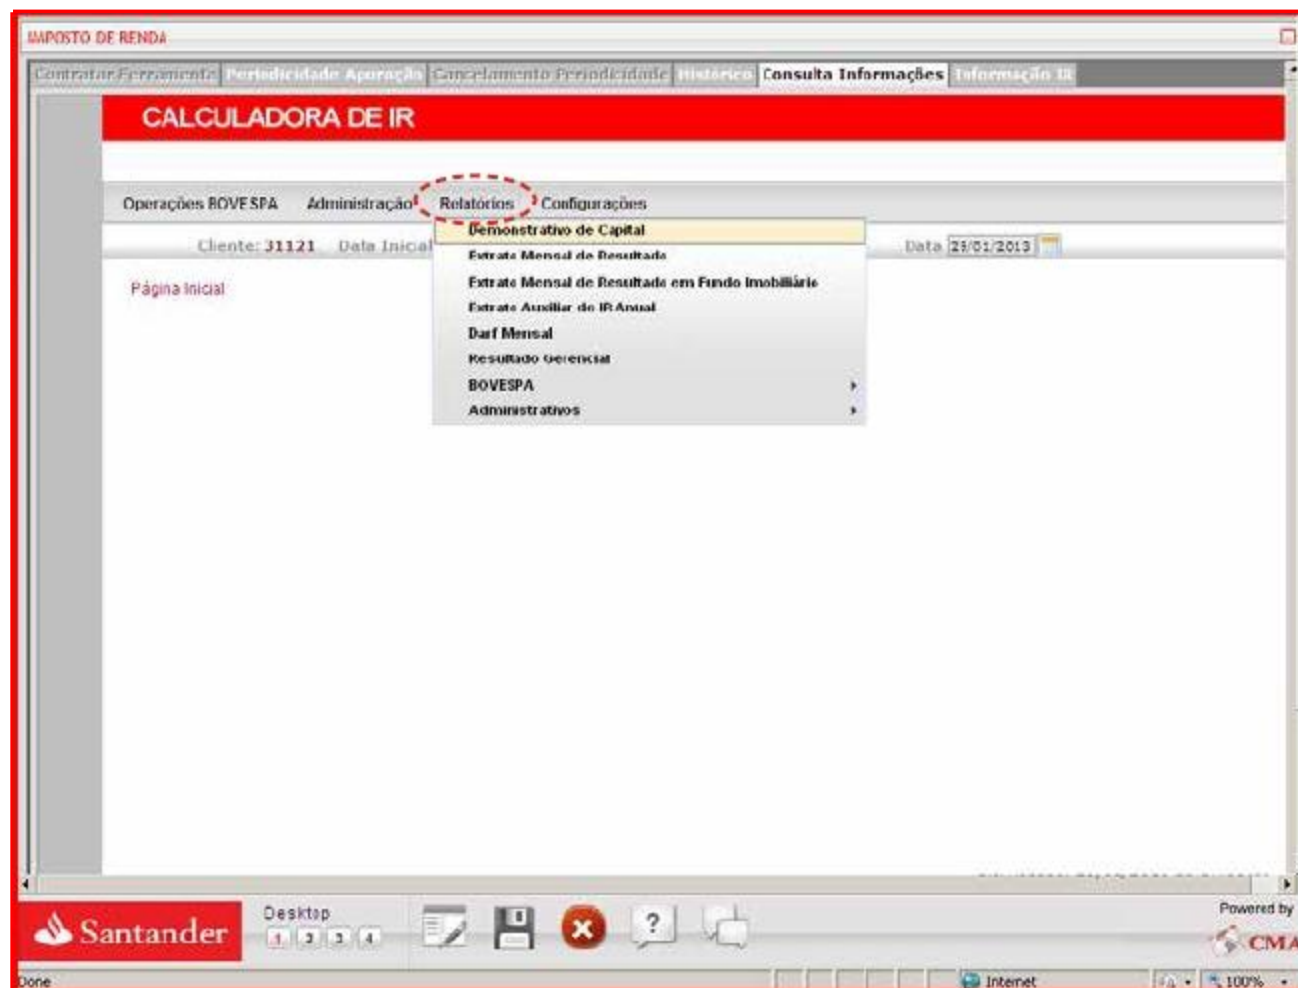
IMPOSTO DE RENDA

Contratar Ferramenta | Periodicidade Apuração | Cancelamento Periodicidade | Histórico | Consulta Informações | Informação IR

CALCULADORA DE IR

Operações BOVESPA Administração Relatórios Configurações

Cliente: 31121 Data Inicial

Data 23/01/2013

Página Inicial

Demonstrativo de Capital
Extrato Mensal de Resultado
Extrato Mensal de Resultado em Fundo Imobiliário
Extrato Auxiliar de IR Anual
Darf Mensal
Resultado Gerencial
BOVESPA
Administrativos

Santander

Desktop
1 2 3 4

Powered by
CMA

Done

Internet

100%